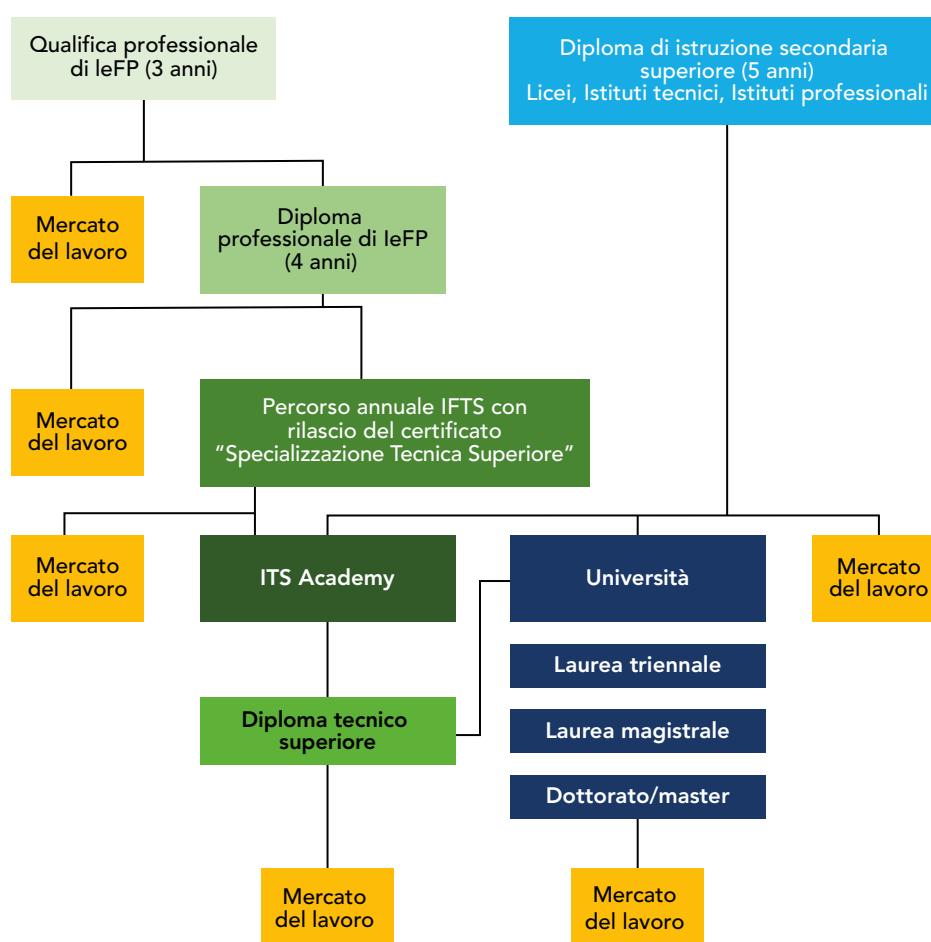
Qualifica professionale di IeFP (3 anni)

Diploma di istruzione secondaria superiore (5 anni) Licei, Istituti tecnici, Istituti professionali

Mercato del lavoro

Diploma professionale di IeFP (4 anni)

Mercato del lavoro

Percorso annuale IFTS con rilascio del certificato "Specializzazione Tecnica Superiore"

Mercato del lavoro

ITS Academy

Università

Mercato del lavoro

Laurea triennale

Laurea magistrale

Diploma tecnico superiore

Dottorato/master

Mercato del lavoro

Mercato del lavoro